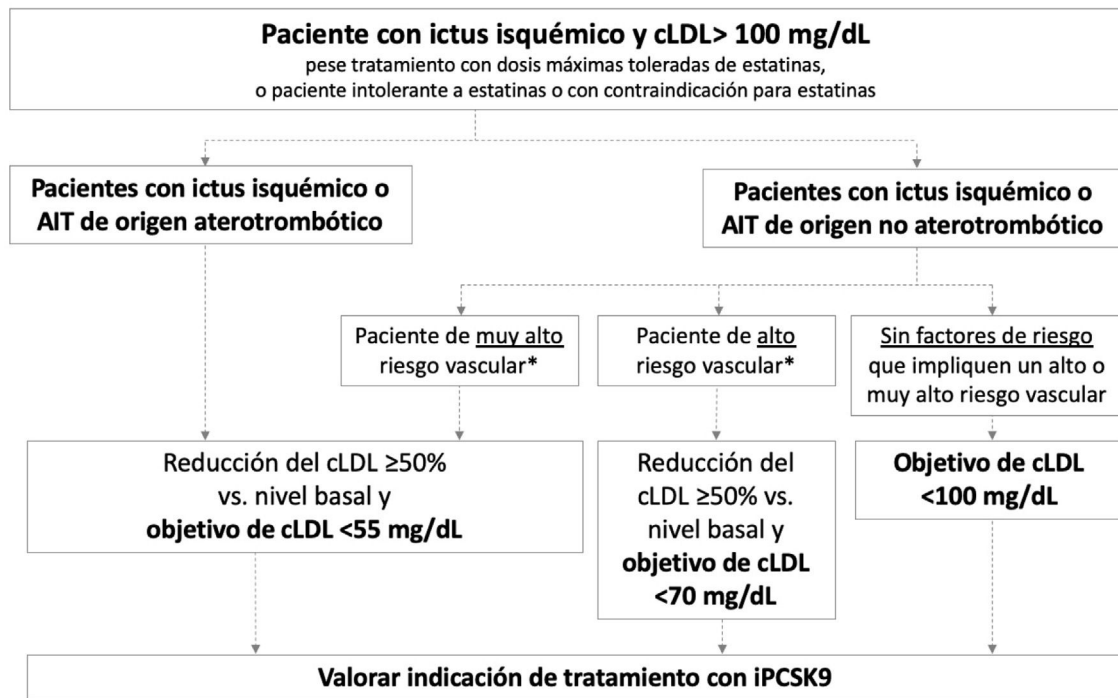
Paciente con ictus isquémico y cLDL> 100 mg/dL
pese tratamiento con dosis máximas toleradas de estatinas, o paciente intolerante a estatinas o con contraindicación para estatinas

Pacientes con ictus isquémico o AIT de origen aterotrombótico

Pacientes con ictus isquémico o AIT de origen no aterotrombótico

Paciente de muy alto riesgo vascular*

Paciente de alto riesgo vascular*

Sin factores de riesgo que impliquen un alto o muy alto riesgo vascular

Reducción del cLDL ≥50% vs. nivel basal y **objetivo de cLDL <55 mg/dL**

Reducción del cLDL ≥50% vs. nivel basal y **objetivo de cLDL <70 mg/dL**

**Objetivo de cLDL <100 mg/dL**

Valorar indicación de tratamiento con iPCSK9